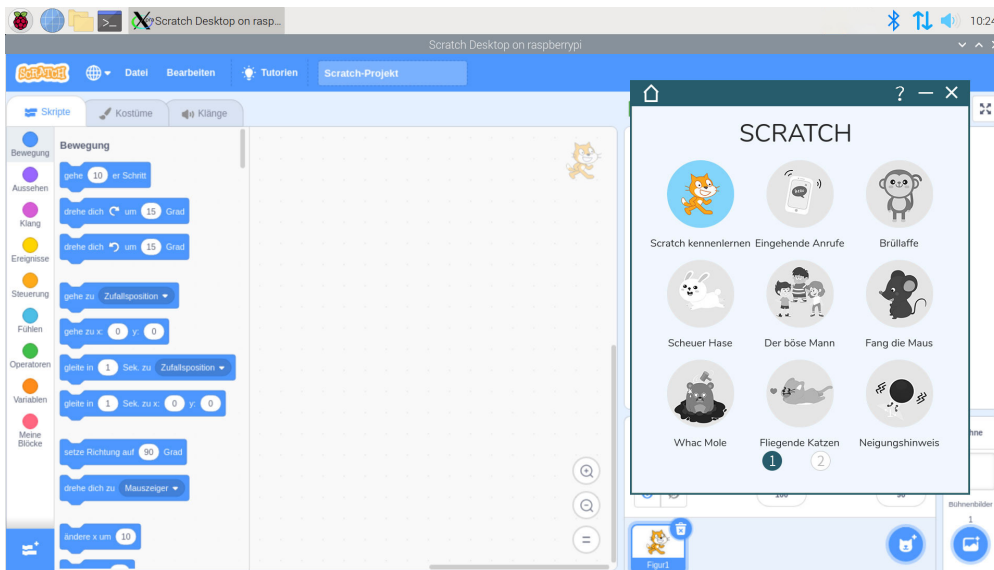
Scratch Desktop on rasp...

10:24

Scratch Desktop on raspberrypi

SCRATCH Datei Bearbeiten Tutorien Scratch-Projekt

Skripte Kostüme Klänge

Bewegung
Aussehen
Klang
Ereignisse
Steuerung
Fühlen
Operatoren
Variablen
Meine Blöcke

Bewegung

gehe 10 er Schritt
drehe dich um 15 Grad
drehe dich um 15 Grad
gehe zu Zufallsposition
gehe zu x: 0 y: 0
gleite in 1 Sek. zu Zufallsposition
gleite in 1 Sek. zu x: 0 y: 0
setze Richtung auf 90 Grad
drehe dich zu Mauszeiger
ändere x um 10

SCRATCH

Scratch kennenlernen
Eingehende Anrufe
Brüllaffe
Scheuer Hase
Der böse Mann
Fang die Maus
Whac Mole
Fliegende Katzen
Neigungshinweis

1 2

100 90

Figur1

hne

Bühnenbilder
1